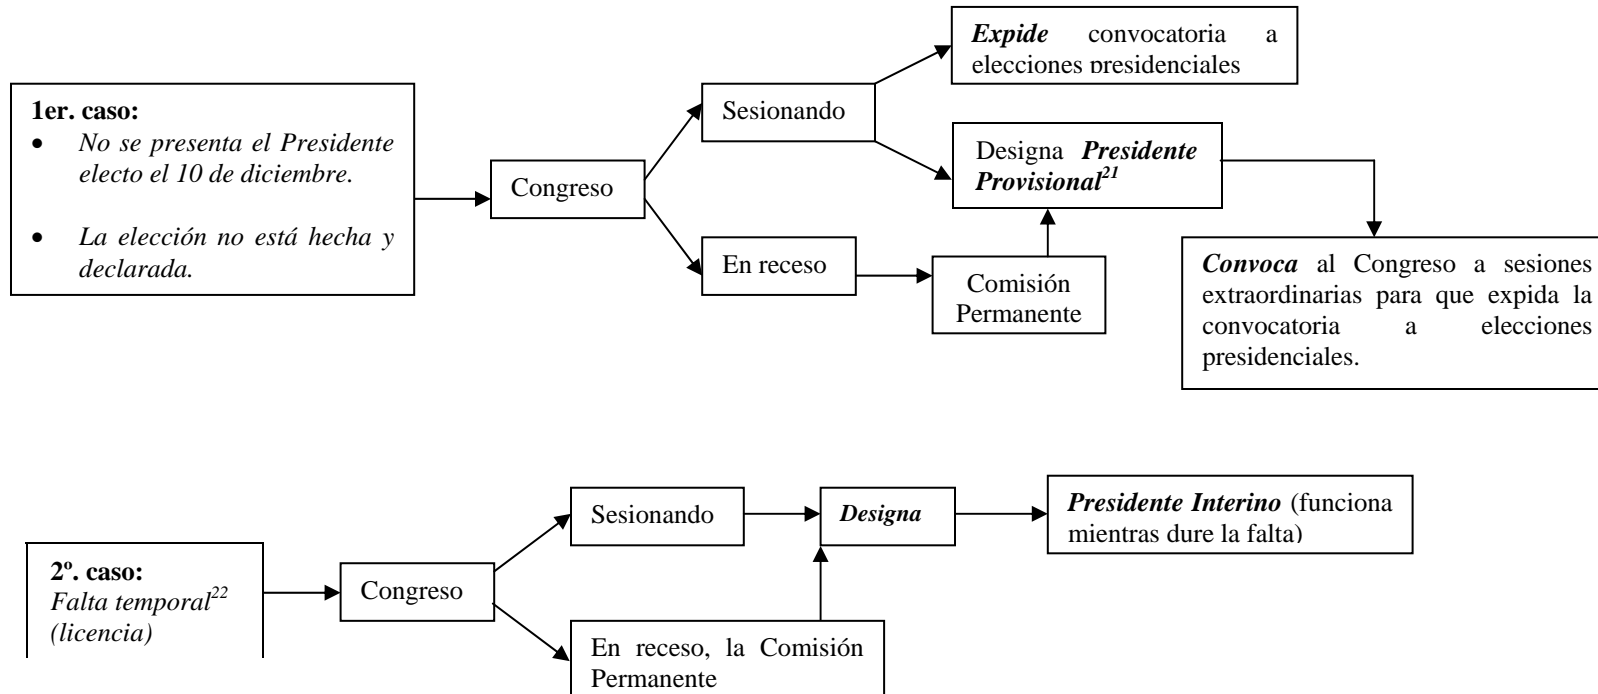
1er. caso:
- No se presenta el Presidente electo el 10 de diciembre.
- La elección no está hecha y declarada.

Congreso

Sesionando

En receso

Expide convocatoria a elecciones presidenciales

Designa Presidente Provisional$^{21}$

Comisión Permanente

Convoca al Congreso a sesiones extraordinarias para que expida la convocatoria a elecciones presidenciales.

2º. caso:
Falta temporal$^{22}$ (licencia)

Congreso

Sesionando

En receso, la Comisión Permanente

Designa

Presidente Interino (funciona mientras dure la falta)